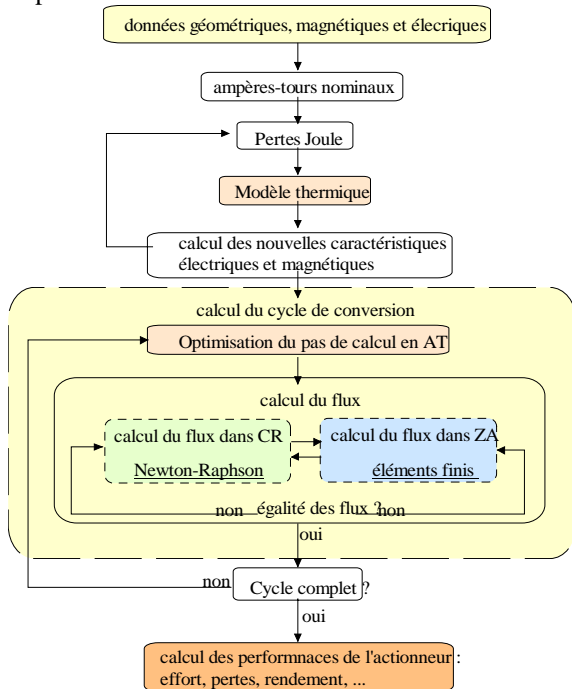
données géométriques, magnétiques et élecriques

ampères-tours nominaux

Pertes Joule

Modèle thermique

calcul des nouvelles caractéristiques électriques et magnétiques

calcul du cycle de conversion

Optimisation du pas de calcul en AT

calcul du flux

calcul du flux dans CR

Newton-Raphson

calcul du flux dans ZA

éléments finis

non

égalité des flux ?

non

oui

non

Cycle complet ?

oui

calcul des performnaces de l'actionneur : effort, pertes, rendement, ...